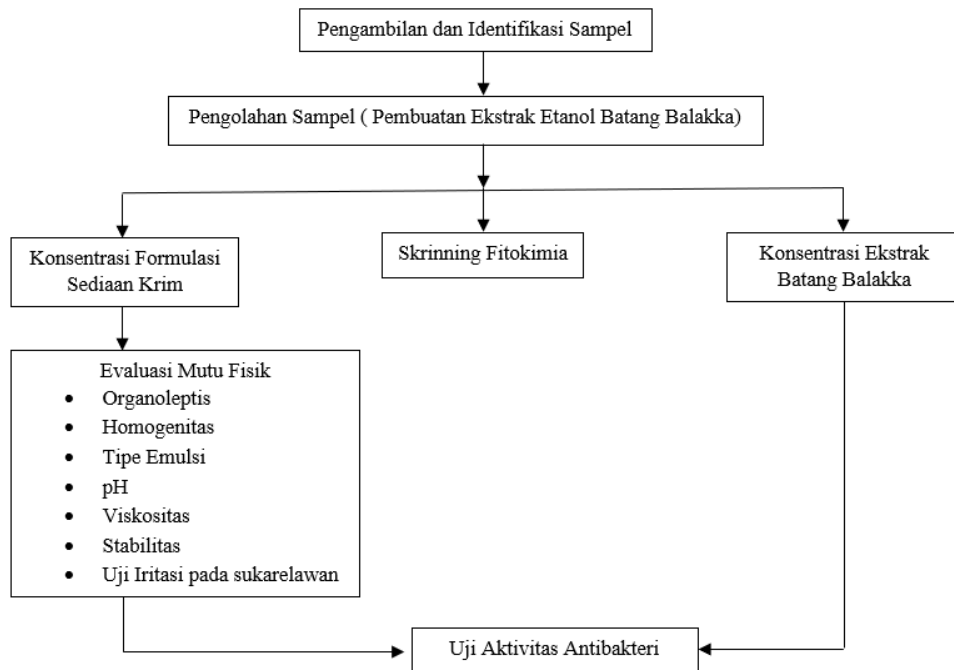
Pengambilan dan Identifikasi Sampel

Pengolahan Sampel ( Pembuatan Ekstrak Etanol Batang Balakka)

Konsentrasi Formulasi Sediaan Krim

Skrinning Fitokimia

Konsentrasi Ekstrak Batang Balakka

Evaluasi Mutu Fisik
- Organoleptis
- Homogenitas
- Tipe Emulsi
- pH
- Viskositas
- Stabilitas
- Uji Iritasi pada sukarelawan

Uji Aktivitas Antibakteri